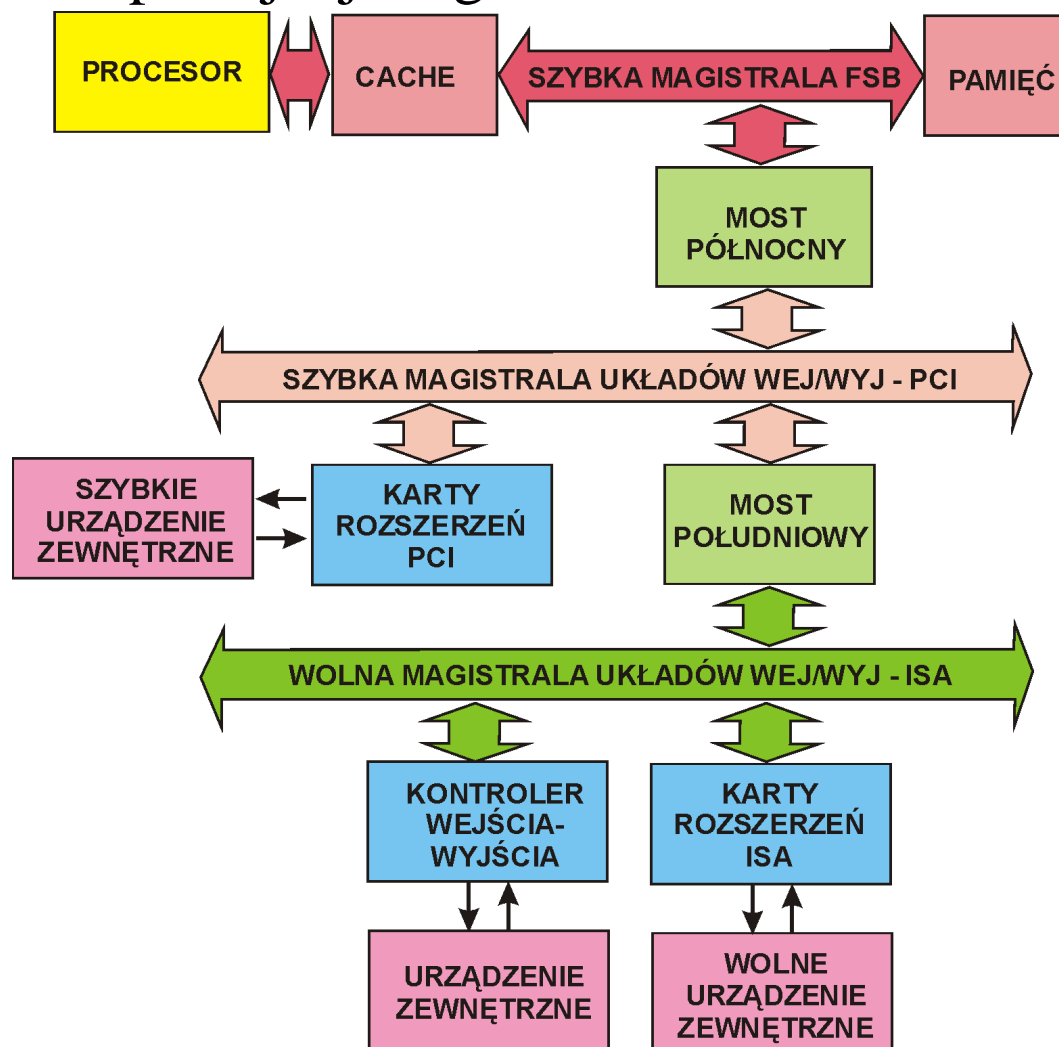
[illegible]

PROCESOR

CACHE

SZYBKA MAGISTRALA FSB

PAMIĘĆ

MOST PÓŁNOCNY

SZYBKA MAGISTRALA UKŁADÓW WEJ/WYJ - PCI

SZYBKIE URZĄDZENIE ZEWNĘTRZNE

KARTY ROZSZERZEŃ PCI

MOST POŁUDNIOWY

WOLNA MAGISTRALA UKŁADÓW WEJ/WYJ - ISA

KONTROLER WEJŚCIA-WYJŚCIA

KARTY ROZSZERZEŃ ISA

URZĄDZENIE ZEWNĘTRZNE

WOLNE URZĄDZENIE ZEWNĘTRZNE